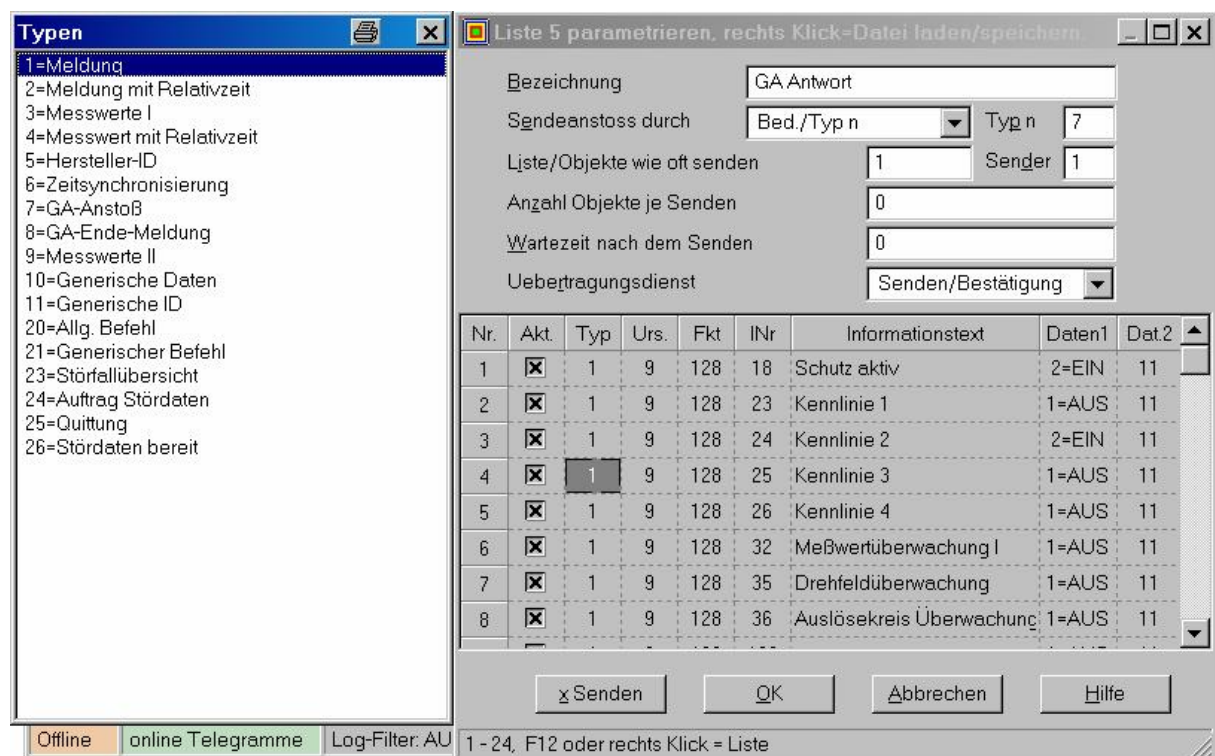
Typen

1=Meldung
2=Meldung mit Relativzeit
3=Messwerte I
4=Messwert mit Relativzeit
5=Hersteller-ID
6=Zeitsynchronisierung
7=GA-Anstoß
8=GA-Ende-Meldung
9=Messwerte II
10=Generische Daten
11=Generische ID
20=Allg. Befehl
21=Generischer Befehl
23=Störfallübersicht
24=Auftrag Stördaten
25=Quittung
26=Stördaten bereit

Offline | online Telegramme | Log-Filter: AU

Liste 5 parametrieren, rechts Klick=Datei laden/speichern

Bezeichnung GA Antwort
Sendeanstoss durch Bed./Typ n Typ n 7
Liste/Objekte wie oft senden 1 Sender 1
Anzahl Objekte je Senden 0
Wartezeit nach dem Senden 0
Uebertragungsdienst Senden/Bestätigung

| Nr. | Akt. | Typ | Urs. | Fkt | INr | Informationstext | Daten1 | Dat.2 |
|---|---|---|---|---|---|---|---|---|
| 1 | ☒ | 1 | 9 | 128 | 18 | Schutz aktiv | 2=EIN | 11 |
| 2 | ☒ | 1 | 9 | 128 | 23 | Kennlinie 1 | 1=AUS | 11 |
| 3 | ☒ | 1 | 9 | 128 | 24 | Kennlinie 2 | 2=EIN | 11 |
| 4 | ☒ | 1 | 9 | 128 | 25 | Kennlinie 3 | 1=AUS | 11 |
| 5 | ☒ | 1 | 9 | 128 | 26 | Kennlinie 4 | 1=AUS | 11 |
| 6 | ☒ | 1 | 9 | 128 | 32 | Meßwertüberwachung I | 1=AUS | 11 |
| 7 | ☒ | 1 | 9 | 128 | 35 | Drehfeldüberwachung | 1=AUS | 11 |
| 8 | ☒ | 1 | 9 | 128 | 36 | Auslösekreis Überwachunc | 1=AUS | 11 |

x Senden OK Abbrechen Hilfe

1 - 24, F12 oder rechts Klick = Liste